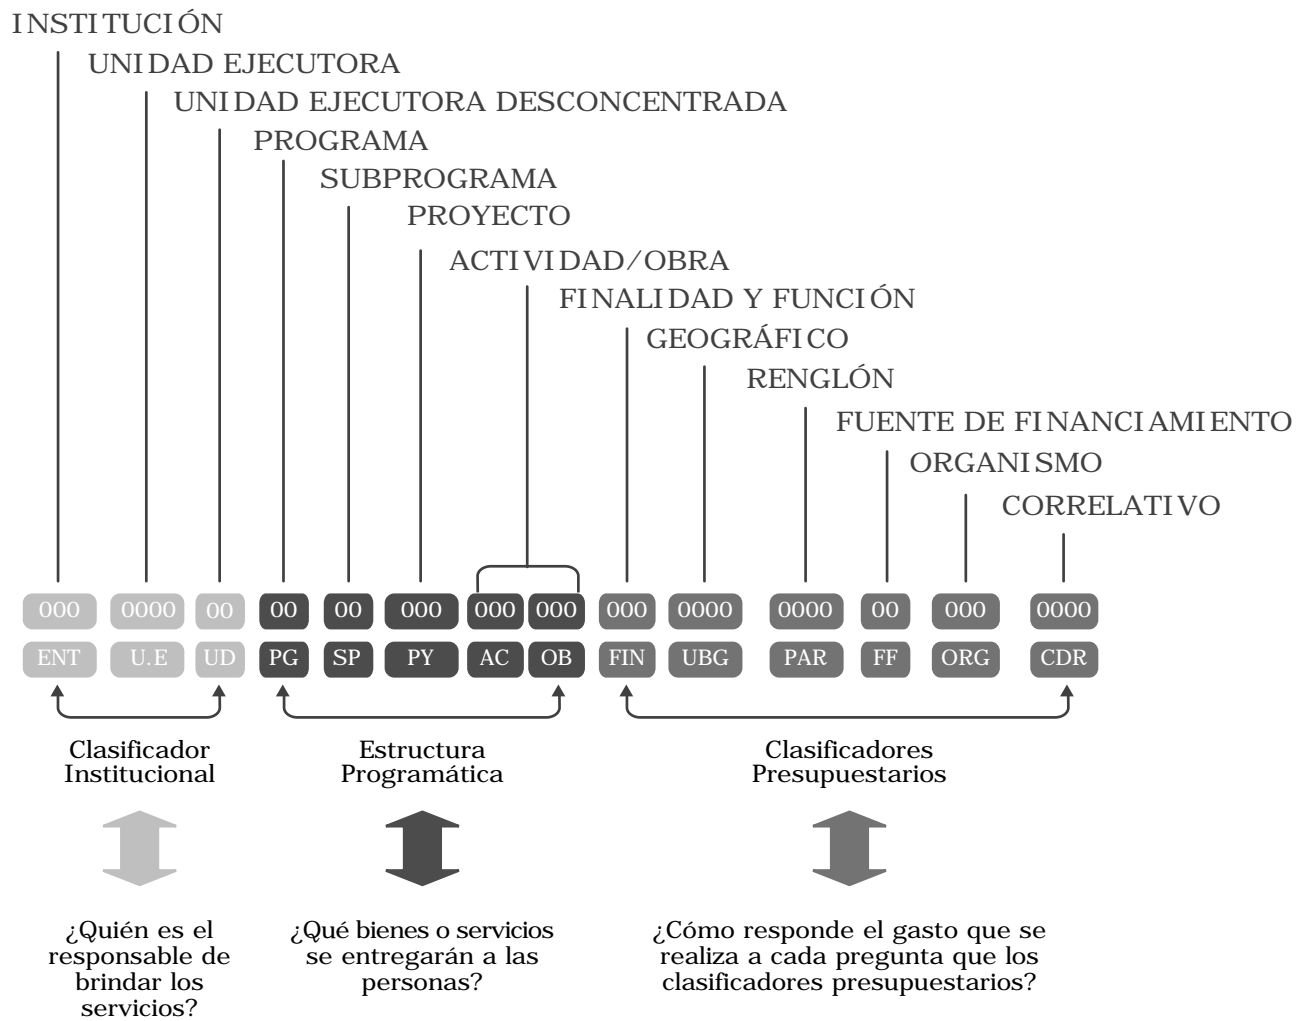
INSTITUCIÓN
UNIDAD EJECUTORA
UNIDAD EJECUTORA DESCONCENTRADA
PROGRAMA
SUBPROGRAMA
PROYECTO
ACTIVIDAD/OBRA
FINALIDAD Y FUNCIÓN
GEOGRÁFICO
RENGLÓN
FUENTE DE FINANCIAMIENTO
ORGANISMO
CORRELATIVO

| 000 | 0000 | 00 | 00 | 00 | 000 | 000 | 000 | 000 | 0000 | 0000 | 00 | 000 | 0000 |
|---|---|---|---|---|---|---|---|---|---|---|---|---|---|
| ENT | U.E | UD | PG | SP | PY | AC | OB | FIN | UBG | PAR | FF | ORG | CDR |

Clasificador Institucional

Estructura Programática

Clasificadores Presupuestarios

¿Quién es el responsable de brindar los servicios?

¿Qué bienes o servicios se entregarán a las personas?

¿Cómo responde el gasto que se realiza a cada pregunta que los clasificadores presupuestarios?